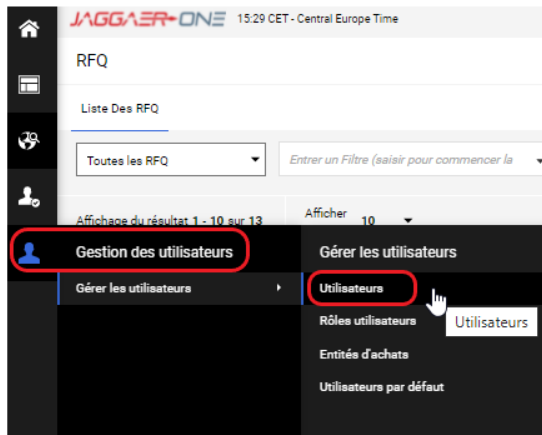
JAGGAER-ONE 15:29 CET - Central Europe Time

RFQ

Liste Des RFQ

Toutes les RFQ

Entrer un Filtre (saisir pour commencer la

Affichage du résultat 1 - 10 sur 13

Afficher 10

Gestion des utilisateurs

Gérer les utilisateurs

Gérer les utilisateurs

Utilisateurs

Rôles utilisateurs

Utilisateurs

Entités d'achats

Utilisateurs par défaut